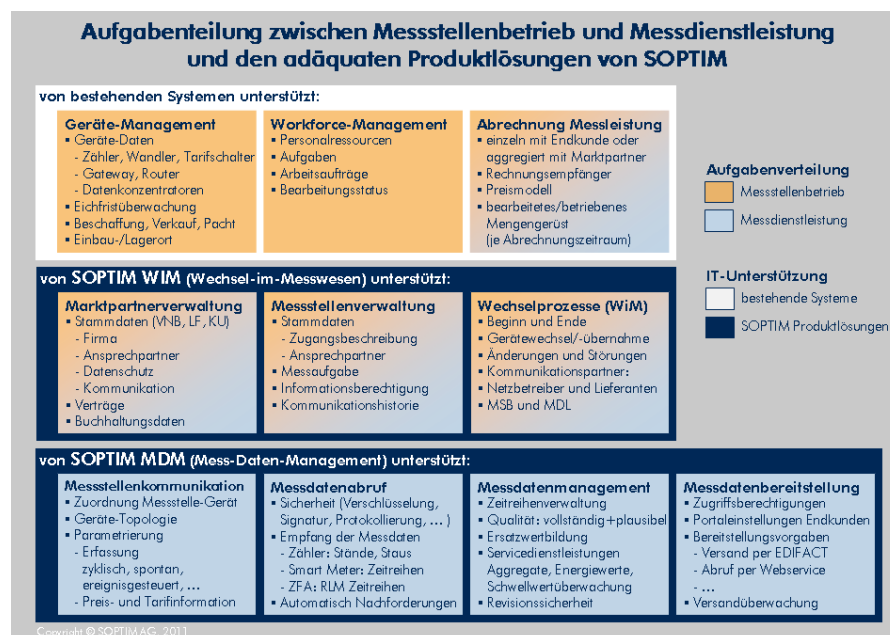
Aufgabenteilung zwischen Messstellenbetrieb und Messdienstleistung und den adäquaten Produktlösungen von SOPTIM

von bestehenden Systemen unterstützt:

Geräte-Management
- Geräte-Daten
- Zähler, Wandler, Tarifschalter
- Gateway, Router
- Datenkonzentratoren
- Eichfristüberwachung
- Beschaffung, Verkauf, Pacht
- Einbau-/Lagerort

Workforce-Management
- Personalressourcen
- Aufgaben
- Arbeitsaufträge
- Bearbeitungsstatus

Abrechnung Messleistung
- einzeln mit Endkunde oder aggregiert mit Marktpartner
- Rechnungsempfänger
- Preismodell
- bearbeitetes/betriebenes Mengengerüst (je Abrechnungszeitraum)

Aufgabenverteilung
Messstellenbetrieb
Messdienstleistung

IT-Unterstützung
bestehende Systeme
SOPTIM Produktlösungen

von SOPTIM WIM (Wechsel-im-Messwesen) unterstützt:

Marktpartnerverwaltung
- Stammdaten (VNB, LF, KU)
- Firma
- Ansprechpartner
- Datenschutz
- Kommunikation
- Verträge
- Buchhaltungsdaten

Messstellenverwaltung
- Stammdaten
- Zugangsbeschreibung
- Ansprechpartner
- Messaufgabe
- Informationsberechtigung
- Kommunikationshistorie

Wechselprozesse (WiM)
- Beginn und Ende
- Gerätewechsel/-übernahme
- Änderungen und Störungen
- Kommunikationspartner:
- Netzbetreiber und Lieferanten
- MSB und MDL

von SOPTIM MDM (Mess-Daten-Management) unterstützt:

Messstellenkommunikation
- Zuordnung Messstelle-Gerät
- Geräte-Topologie
- Parametrierung
- Erfassung zyklisch, spontan, ereignisgesteuert, ...
- Preis- und Tarifinformation

Messdatenabruf
- Sicherheit (Verschlüsselung, Signatur, Protokollierung, ... )
- Empfang der Messdaten
- Zähler: Stände, Staus
- Smart Meter: Zeitreihen
- ZFA: RLM Zeitreihen
- Automatisch Nachforderungen

Messdatenmanagement
- Zeitreihenverwaltung
- Qualität: vollständig+plausibel
- Ersatzwertbildung
- Servicedienstleistungen Aggregate, Energiewerte, Schwellwertüberwachung
- Revisionssicherheit

Messdatenbereitstellung
- Zugriffsberechtigungen
- Portaleinstellungen Endkunden
- Bereitstellungsvorgaben
- Versand per EDIFACT
- Abruf per Webservice
- ...
- Versandüberwachung

Copyright © SOPTIM AG, 2011